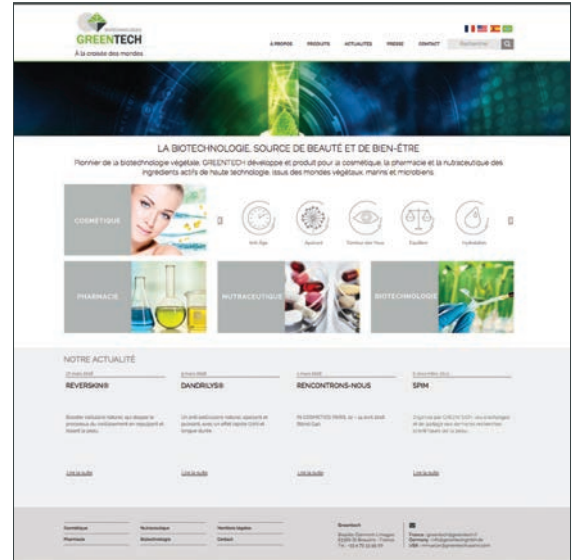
GREENTECH
À la croisée des mondes

À PROPOS PRODUITS ACTUALITÉS PRESSE CONTACT Rechercher

LA BIOTECHNOLOGIE, SOURCE DE BEAUTÉ ET DE BIEN-ÊTRE

Pionnier de la biotechnologie végétale, GREENTECH développe et produit pour la cosmétique, la pharmacie et la nutraceutique des ingrédients actifs de haute technologie, issus des mondes végétaux, marins et microbiens.

COSMÉTIQUE

Anti-âge Apaisant Contour des Yeux Équilibre Hydratation

PHARMACIE

NUTRACEUTIQUE

BIOTECHNOLOGIE

NOTRE ACTUALITÉ

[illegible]
REVERSKIN®
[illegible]
Lire la suite

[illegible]
DANDRILYS®
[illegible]
Lire la suite

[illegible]
RENCONTRONS-NOUS
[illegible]
Lire la suite

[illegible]
SPIM
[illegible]
Lire la suite

Cosmétique Nutraceutique Mentions légales
Pharmacie Biotechnologie Contact

Greentech
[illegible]
France : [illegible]
Germany : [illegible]
USA : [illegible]